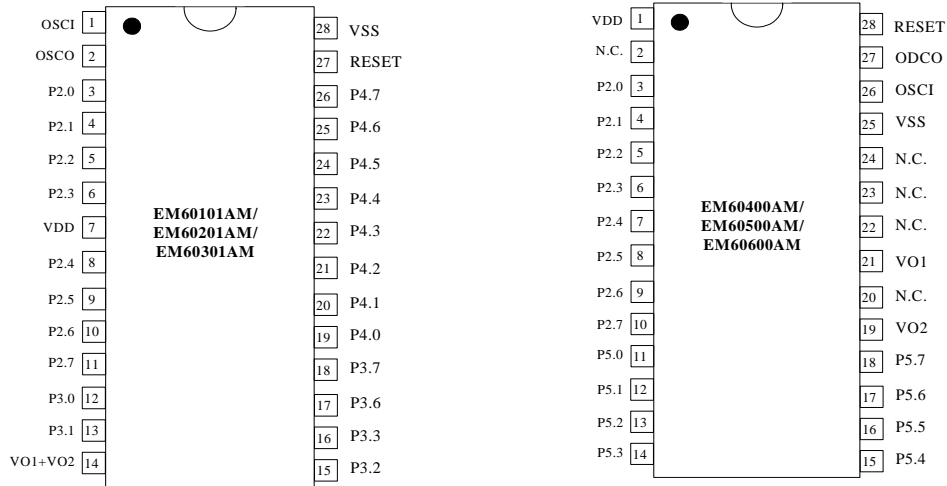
OSCI 1
OSCO 2
P2.0 3
P2.1 4
P2.2 5
P2.3 6
VDD 7
P2.4 8
P2.5 9
P2.6 10
P2.7 11
P3.0 12
P3.1 13
VO1+VO2 14

EM60101AM/
EM60201AM/
EM60301AM

28 VSS
27 RESET
26 P4.7
25 P4.6
24 P4.5
23 P4.4
22 P4.3
21 P4.2
20 P4.1
19 P4.0
18 P3.7
17 P3.6
16 P3.3
15 P3.2

VDD 1
N.C. 2
P2.0 3
P2.1 4
P2.2 5
P2.3 6
P2.4 7
P2.5 8
P2.6 9
P2.7 10
P5.0 11
P5.1 12
P5.2 13
P5.3 14

EM60400AM/
EM60500AM/
EM60600AM

28 RESET
27 ODCO
26 OSCI
25 VSS
24 N.C.
23 N.C.
22 N.C.
21 VO1
20 N.C.
19 VO2
18 P5.7
17 P5.6
16 P5.5
15 P5.4